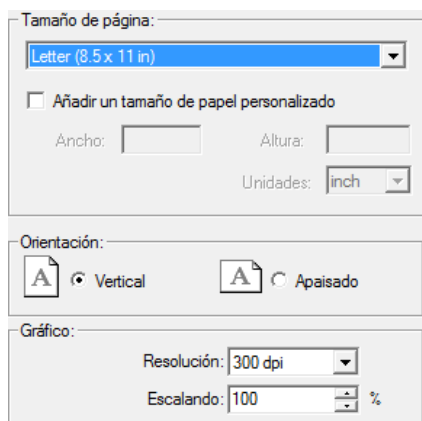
Tamaño de página:

Letter (8.5 x 11 in)

Añadir un tamaño de papel personalizado

Ancho:

Altura:

Unidades: inch

Orientación:

A Vertical

A Apaisado

Gráfico:

Resolución: 300 dpi

Escalando: 100 %